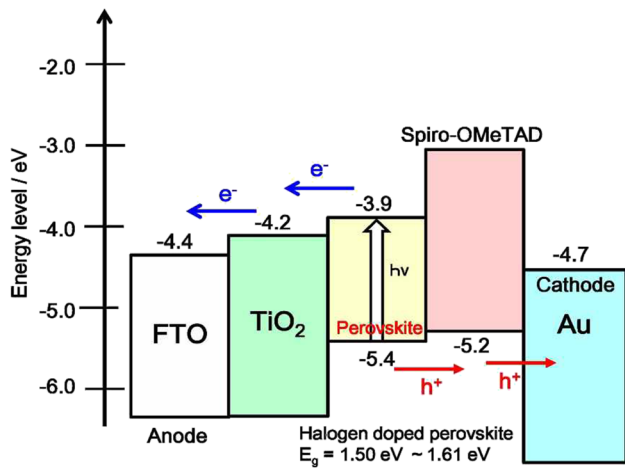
Energy level / eV

-2.0

-3.0

-4.0

-5.0

-6.0

Spiro-OMeTAD

$e^-$

$e^-$

-3.9

-4.2

-4.4

-4.7

Cathode

hv

FTO

$TiO_2$

Perovskite

Au

-5.4

-5.2

$h^+$

$h^+$

Anode

Halogen doped perovskite

$E_g$ = 1.50 eV ~ 1.61 eV